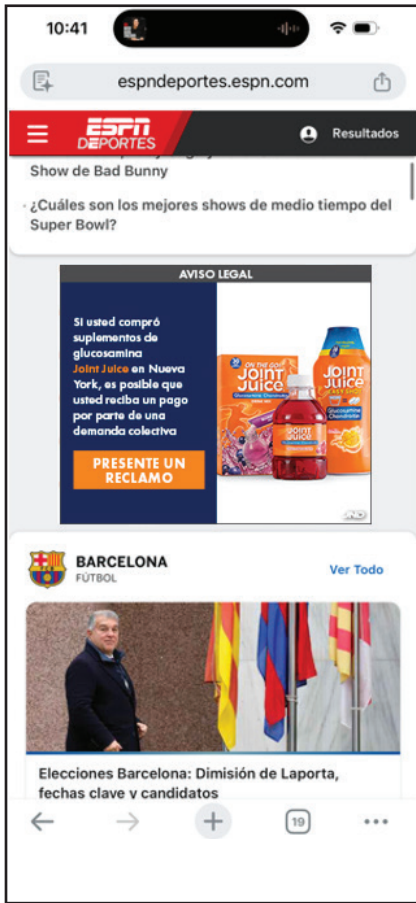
10:41

espndeportes.espn.com

ESPN DEPORTES

Resultados

Show de Bad Bunny

· ¿Cuáles son los mejores shows de medio tiempo del Super Bowl?

AVISO LEGAL

Si usted compró suplementos de glucosamina Joint Juice en Nueva York, es posible que usted reciba un pago por parte de una demanda colectiva

PRESENTE UN RECLAMO

ON THE GO! Joint Juice Glucosamine Chondroitin

Joint Juice

Joint Juice EASY SHOT Glucosamine Chondroitin

BARCELONA
FÚTBOL

Ver Todo

Elecciones Barcelona: Dimisión de Laporta, fechas clave y candidatos

19